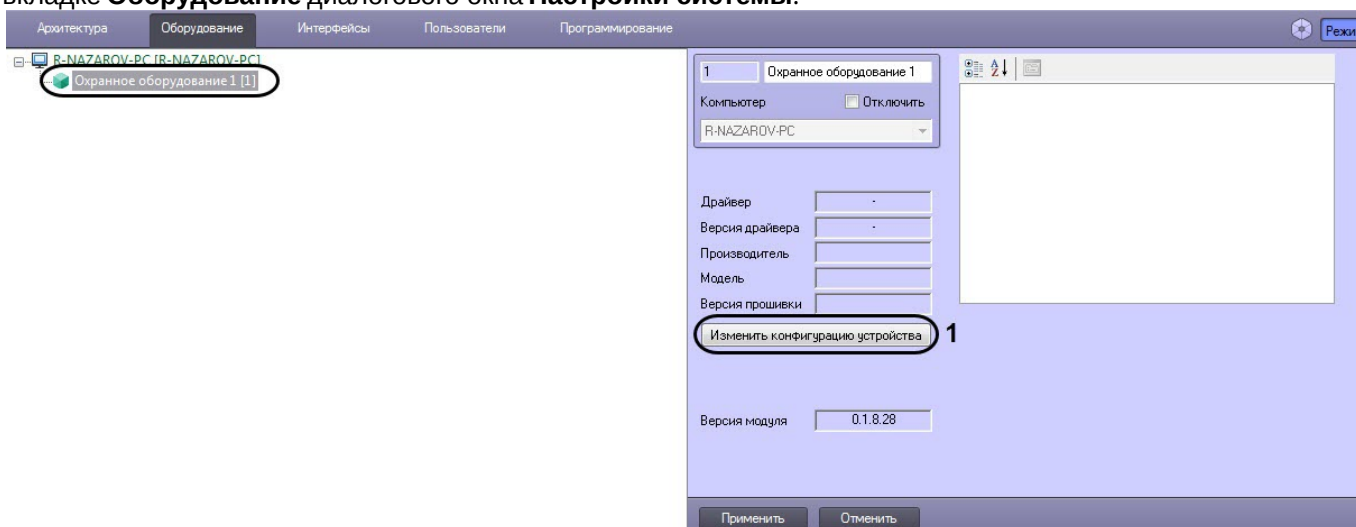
вкладке **Оборудование** диалогового окна **Настройки системы**.

Архитектура Оборудование Интерфейсы Пользователи Программирование Режи

R-NAZAROV-PC [R-NAZAROV-PC]
Охранное оборудование 1 [1]

1 Охранное оборудование 1
Компьютер Отключить
R-NAZAROV-PC

Драйвер -
Версия драйвера -
Производитель
Модель
Версия прошивки

Изменить конфигурацию устройства 1

Версия модуля 0.1.8.28

Применить Отменить